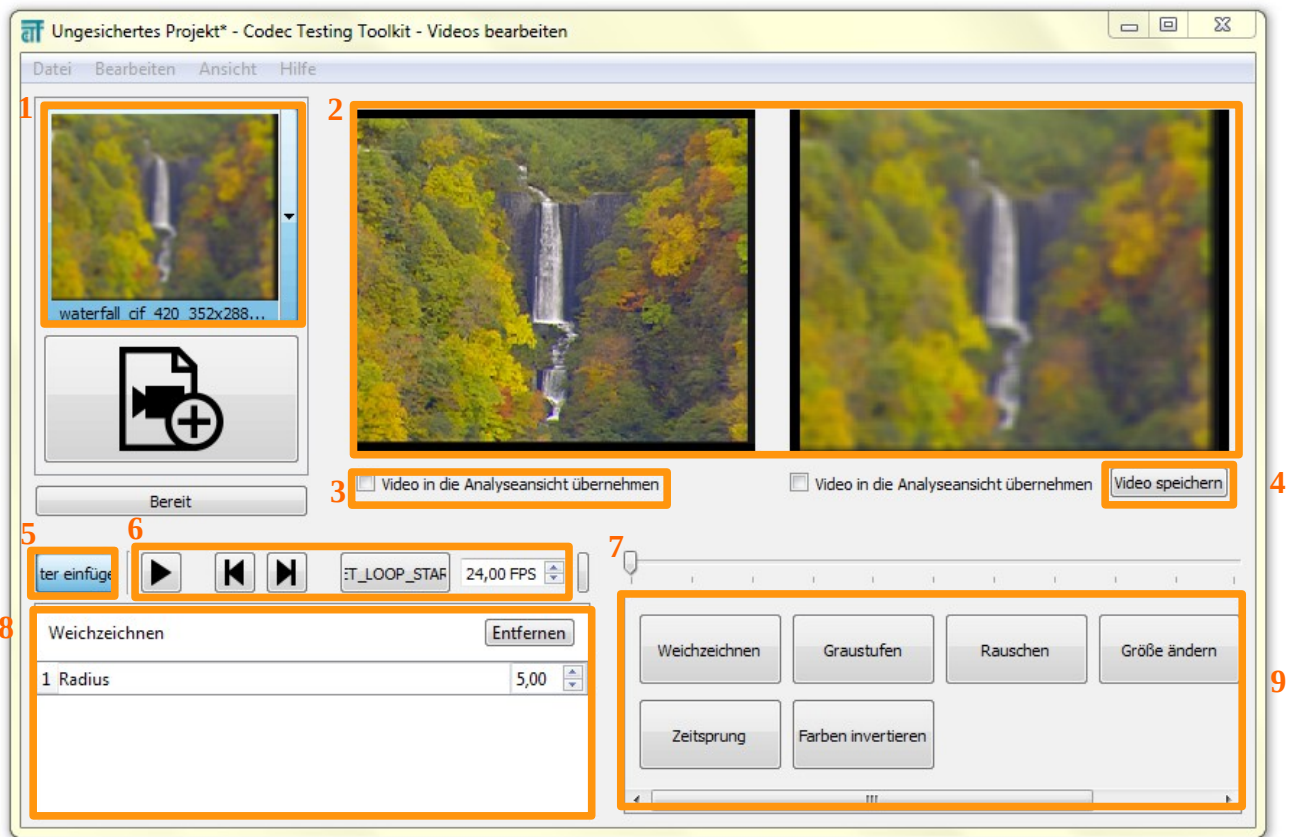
Ungesichertes Projekt* - Codec Testing Toolkit - Videos bearbeiten

Datei Bearbeiten Ansicht Hilfe

1

2

waterfall_cif_420_352x288...

Bereit

3 Video in die Analyseansicht übernehmen

Video in die Analyseansicht übernehmen

Video speichern 4

5

6

7

ter einfüge

ET_LOOP_STAF

24,00 FPS

8

Weichzeichnen

Entfernen

1 Radius 5,00

Weichzeichnen

Graustufen

Rauschen

Größe ändern

9

Zeitsprung

Farben invertieren